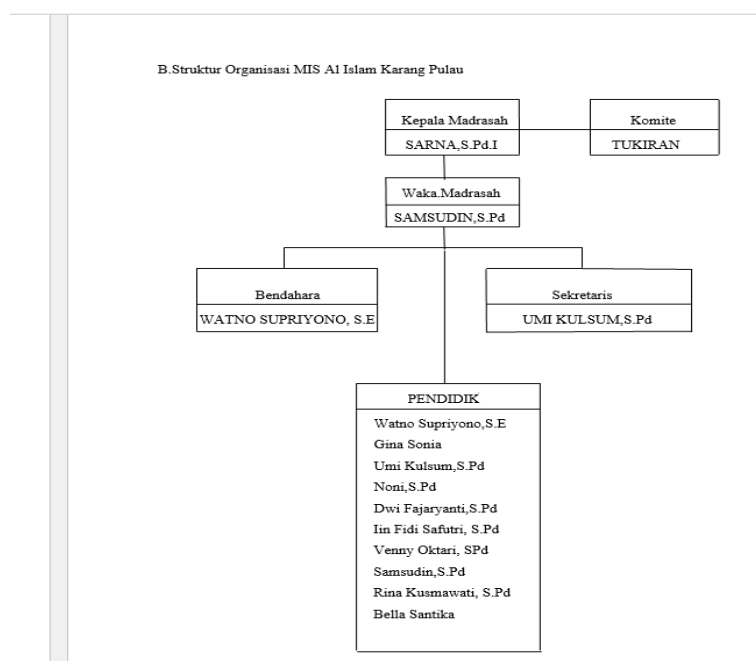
B.Struktur Organisasi MIS Al Islam Karang Pulau

Kepala Madrasah
SARNA,S.Pd.I

Komite
TUKIRAN

Waka.Madrasah
SAMSUDIN,S.Pd

Bendahara
WATNO SUPRIYONO, S.E

Sekretaris
UMI KULSUM,S.Pd

PENDIDIK
Watno Supriyono,S.E
Gina Sonia
Umi Kulsum,S.Pd
Noni,S.Pd
Dwi Fajaryanti,S.Pd
Iin Fidi Safutri, S.Pd
Venny Oktari, SPd
Samsudin,S.Pd
Rina Kusmawati, S.Pd
Bella Santika